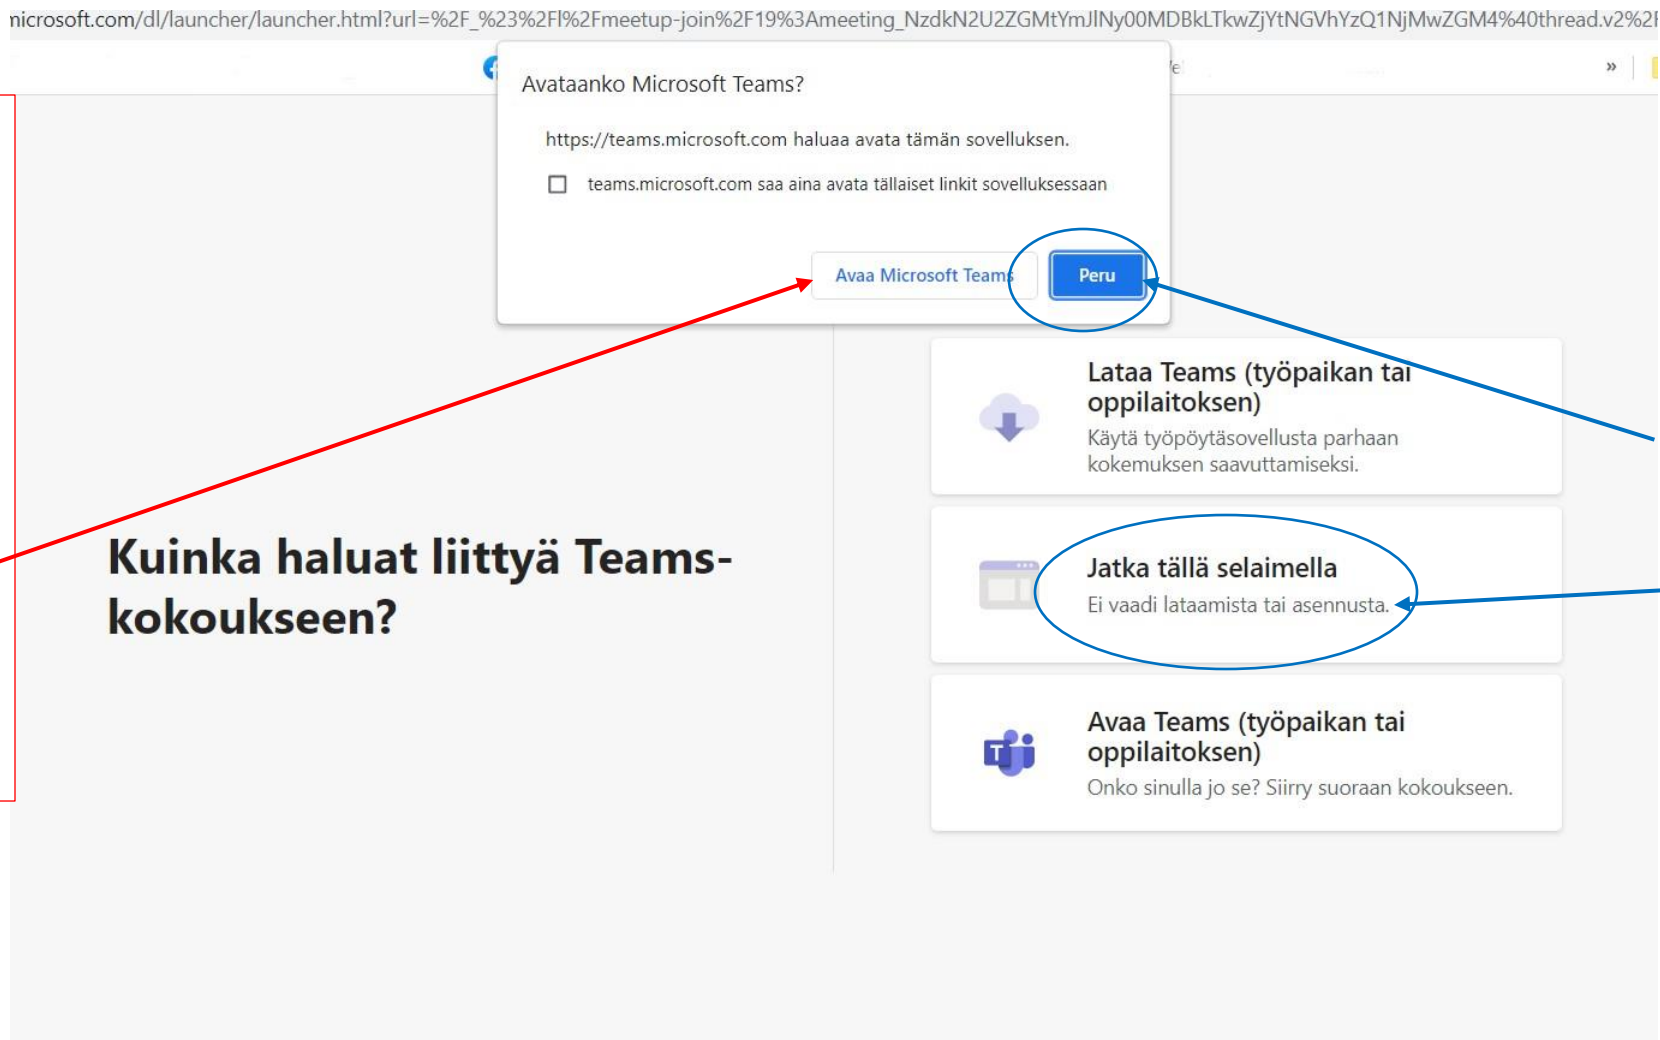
nicrosoft.com/dl/launcher/launcher.html?url=%2F_%23%2Fl%2Fmeetup-join%2F19%3Ameeting_NzdkN2U2ZGMtYmJlNy00MDBkLTkwZjYtNGVhYzQ1NjMwZGM4%40thread.v2%2F

»

Avataanko Microsoft Teams?

https://teams.microsoft.com haluaa avata tämän sovelluksen.

teams.microsoft.com saa aina avata tällaiset linkit sovelluksessaan

Avaa Microsoft Teams

Peru

Lataa Teams (työpaikan tai oppilaitoksen)

Käytä työpöytäsovellusta parhaan kokemuksen saavuttamiseksi.

Kuinka haluat liittyä Teams-kokoukseen?

Jatka tällä selaimella

Ei vaadi lataamista tai asennusta.

Avaa Teams (työpaikan tai oppilaitoksen)

Onko sinulla jo se? Siirry suoraan kokoukseen.